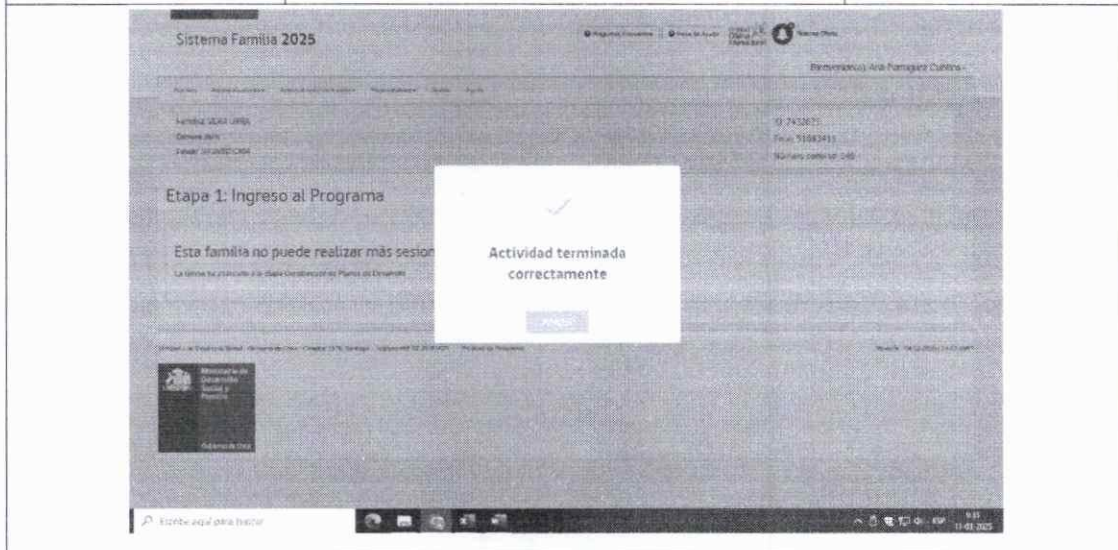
Sistema Familia 2025

Bienvenido(a): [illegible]

Familia: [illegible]

ID: 7432871

Folio: 51063413

Número comuna: 049

Etapa 1: Ingreso al Programa

Esta familia no puede realizar más sesion

La familia ha avanzado a la etapa Construcción del Plan de Desarrollo

Actividad terminada correctamente

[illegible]

Ministerio de Desarrollo Social y Familia

Gobierno de Chile

Escribe aquí para buscar

11-03-2025